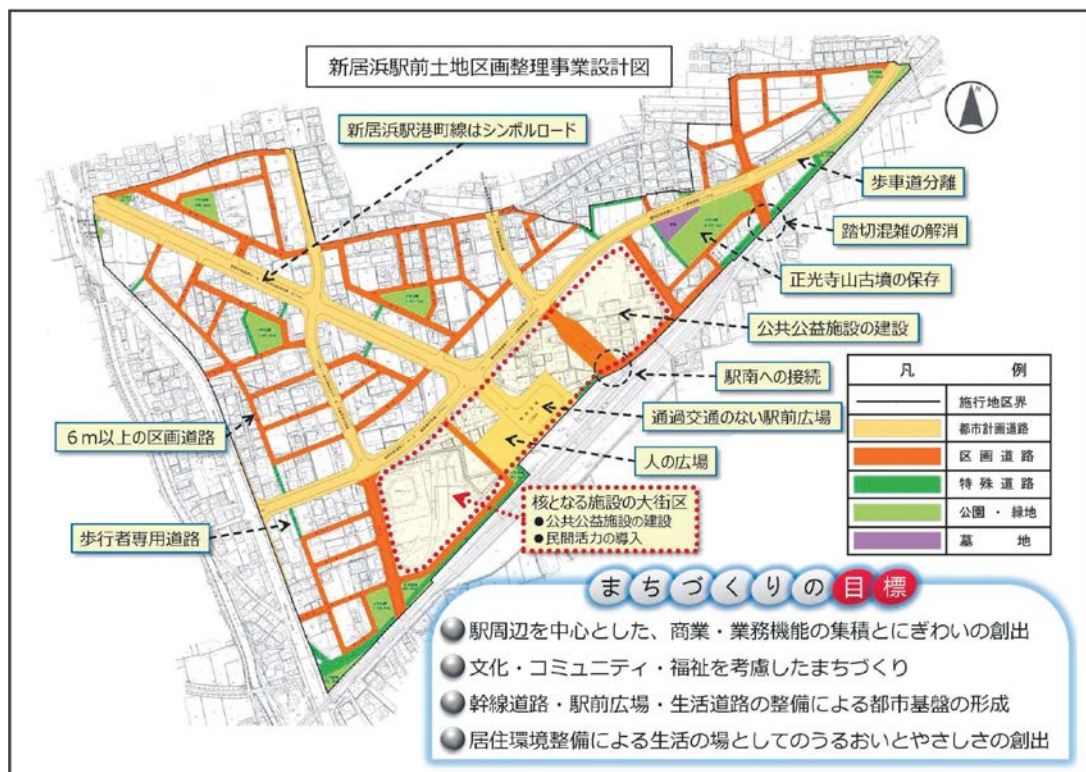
新居浜駅前土地区画整理事業設計図

新居浜駅港町線はシンボルロード

歩車道分離

踏切混雑の解消

正光寺山古墳の保存

公共公益施設の建設

駅南への接続

通過交通のない駅前広場

人の広場

6ｍ以上の区画道路

歩行者専用道路

核となる施設の大街区
●公共公益施設の建設
●民間活力の導入

| 凡 | 例 |
|---|---|
| | 施行地区界 |
| | 都市計画道路 |
| | 区画道路 |
| | 特殊道路 |
| | 公園・緑地 |
| | 墓地 |

まちづくりの目標

駅周辺を中心とした、商業・業務機能の集積とにぎわいの創出

文化・コミュニティ・福祉を考慮したまちづくり

幹線道路・駅前広場・生活道路の整備による都市基盤の形成

居住環境整備による生活の場としてのうるおいとやさしさの創出